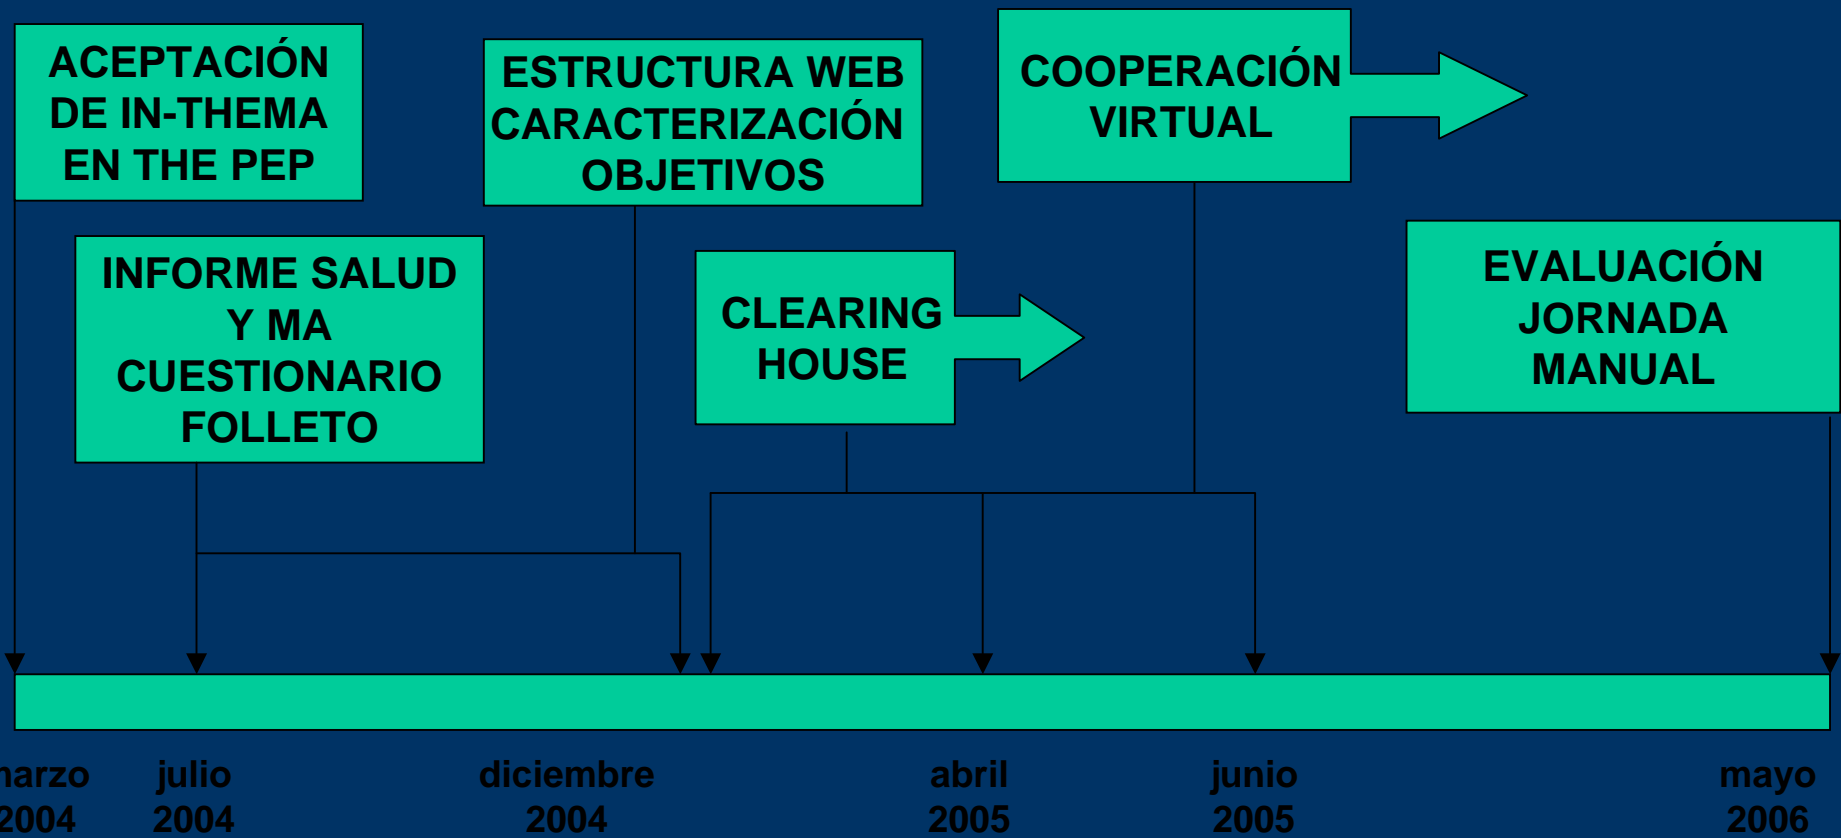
ACEPTACIÓN DE IN-THEMA EN THE PEP

ESTRUCTURA WEB
CARACTERIZACIÓN
OBJETIVOS

COOPERACIÓN VIRTUAL

INFORME SALUD Y MA
CUESTIONARIO
FOLLETO

CLEARING HOUSE

EVALUACIÓN
JORNADA
MANUAL

narzo 2004

julio 2004

diciembre 2004

abril 2005

junio 2005

mayo 2006